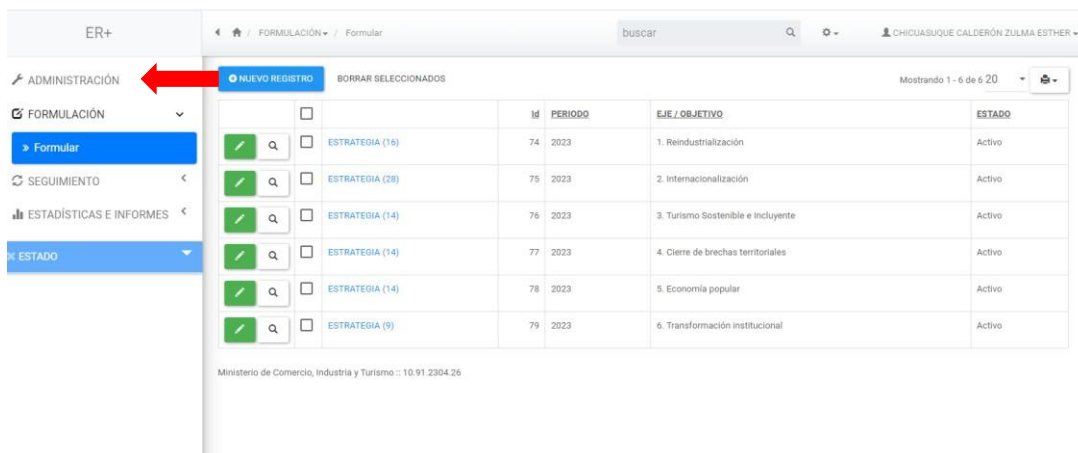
ER+

ADMINISTRACIÓN
FORMULACIÓN
» Formular
SEGUIMIENTO
ESTADÍSTICAS E INFORMES
ESTADO

/ FORMULACIÓN / Formular

buscar

CHICUASUQUE CALDERÓN ZULMA ESTHER

NUEVO REGISTRO   BORRAR SELECCIONADOS

Mostrando 1 - 6 de 6 20

| | | | Id | PERIODO | EJE / OBJETIVO | ESTADO |
|---|---|---|---|---|---|---|
| | | ESTRATEGIA (16) | 74 | 2023 | 1. Reindustrialización | Activo |
| | | ESTRATEGIA (28) | 75 | 2023 | 2. Internacionalización | Activo |
| | | ESTRATEGIA (14) | 76 | 2023 | 3. Turismo Sostenible e Incluyente | Activo |
| | | ESTRATEGIA (14) | 77 | 2023 | 4. Cierre de brechas territoriales | Activo |
| | | ESTRATEGIA (14) | 78 | 2023 | 5. Economía popular | Activo |
| | | ESTRATEGIA (9) | 79 | 2023 | 6. Transformación institucional | Activo |

Ministerio de Comercio, Industria y Turismo :: 10.91.2304.26